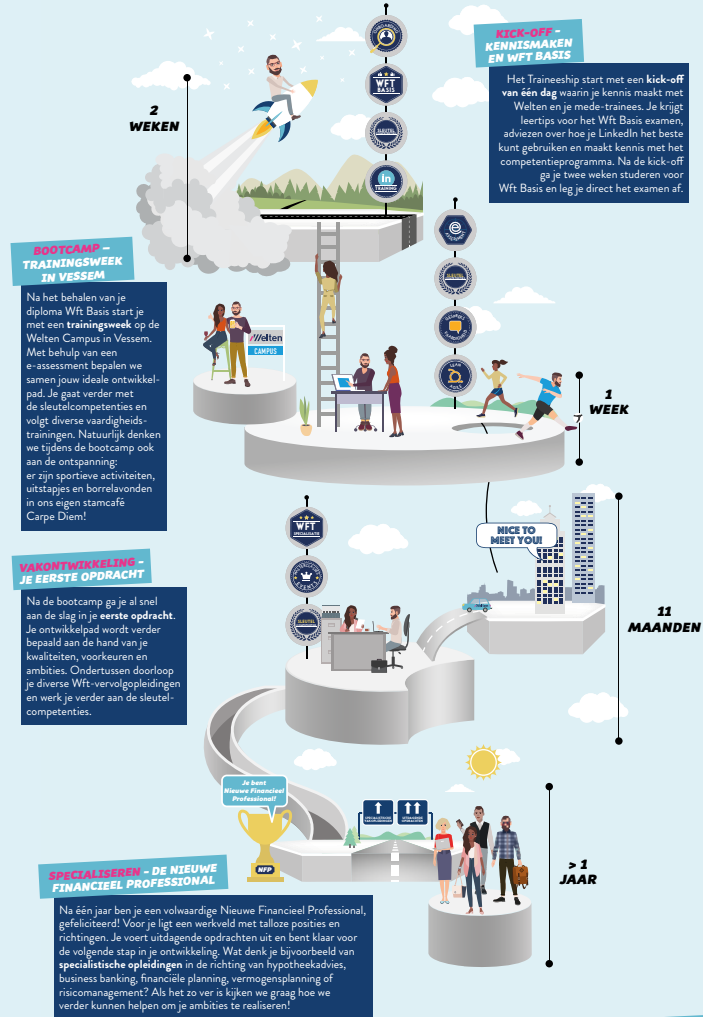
KICK-OFF – KENNISMAKEN EN WFT BASIS

Het Traineeship start met een **kick-off van één dag** waarin je kennis maakt met Welten en je mede-trainees. Je krijgt leertips voor het Wft Basis examen, adviezen over hoe je LinkedIn het beste kunt gebruiken en maakt kennis met het competentieprogramma. Na de kick-off ga je twee weken studeren voor Wft Basis en leg je direct het examen af.

2 WEKEN

WFT BASIS

SLEUTEL

TRAINING

BOOTCAMP – TRAININGSWEEK IN VESSEM

Na het behalen van je diploma Wft Basis start je met een **trainingsweek** op de Welten Campus in Vessem. Met behulp van een e-assessment bepalen we samen jouw ideale ontwikkelpad. Je gaat verder met de sleutelcompetenties en volgt diverse vaardigheidstrainingen. Natuurlijk denken we tijdens de bootcamp ook aan de ontspanning: er zijn sportieve activiteiten, uitstapjes en borrelavonden in ons eigen stamcafé Carpe Diem!

Welten CAMPUS

1 WEEK

NICE TO MEET YOU!

11 MAANDEN

WFT SPECIALISATIE

SLEUTEL

VAKONTWIKKELING – JE EERSTE OPDRACHT

Na de bootcamp ga je al snel aan de slag in je **eerste opdracht**. Je ontwikkelpad wordt verder bepaald aan de hand van je kwaliteiten, voorkeuren en ambities. Ondertussen doorloop je diverse Wft-vervolgopleidingen en werk je verder aan de sleutelcompetenties.

Je bent Nieuwe Financieel Professional!

NFP

> 1 JAAR

SPECIALISEREN – DE NIEUWE FINANCIEEL PROFESSIONAL

Na één jaar ben je een volwaardige Nieuwe Financieel Professional, gefeliciteerd! Voor je ligt een werkveld met talloze posities en richtingen. Je voert uitdagende opdrachten uit en bent klaar voor de volgende stap in je ontwikkeling. Wat denk je bijvoorbeeld van **specialistische opleidingen** in de richting van hypotheekadvies, business banking, financiële planning, vermogensplanning of risicomanagement? Als het zo ver is kijken we graag hoe we verder kunnen helpen om je ambities te realiseren!